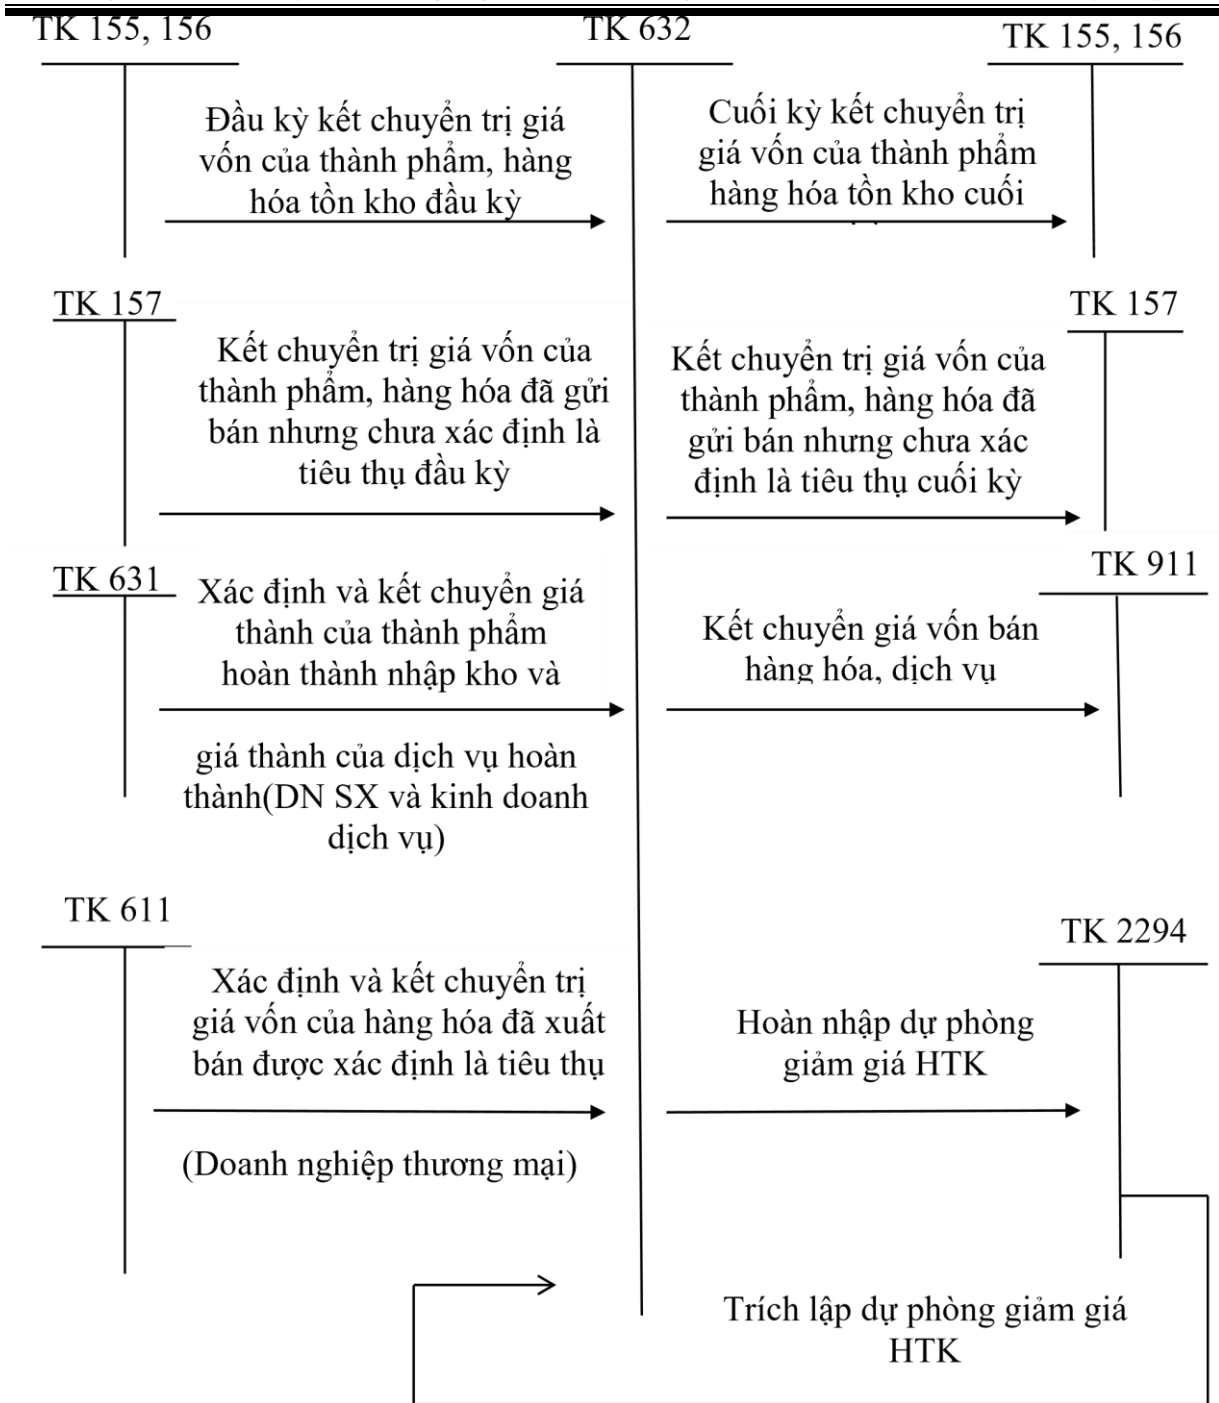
TK 155, 156

TK 632

TK 155, 156

Đầu kỳ kết chuyển trị giá vốn của thành phẩm, hàng hóa tồn kho đầu kỳ

Cuối kỳ kết chuyển trị giá vốn của thành phẩm hàng hóa tồn kho cuối

TK 157

TK 157

Kết chuyển trị giá vốn của thành phẩm, hàng hóa đã gửi bán nhưng chưa xác định là tiêu thụ đầu kỳ

Kết chuyển trị giá vốn của thành phẩm, hàng hóa đã gửi bán nhưng chưa xác định là tiêu thụ cuối kỳ

TK 631

Xác định và kết chuyển giá thành của thành phẩm hoàn thành nhập kho và

TK 911

Kết chuyển giá vốn bán hàng hóa, dịch vụ

giá thành của dịch vụ hoàn thành(DN SX và kinh doanh dịch vụ)

TK 611

TK 2294

Xác định và kết chuyển trị giá vốn của hàng hóa đã xuất bán được xác định là tiêu thụ

Hoàn nhập dự phòng giảm giá HTK

(Doanh nghiệp thương mại)

Trích lập dự phòng giảm giá HTK